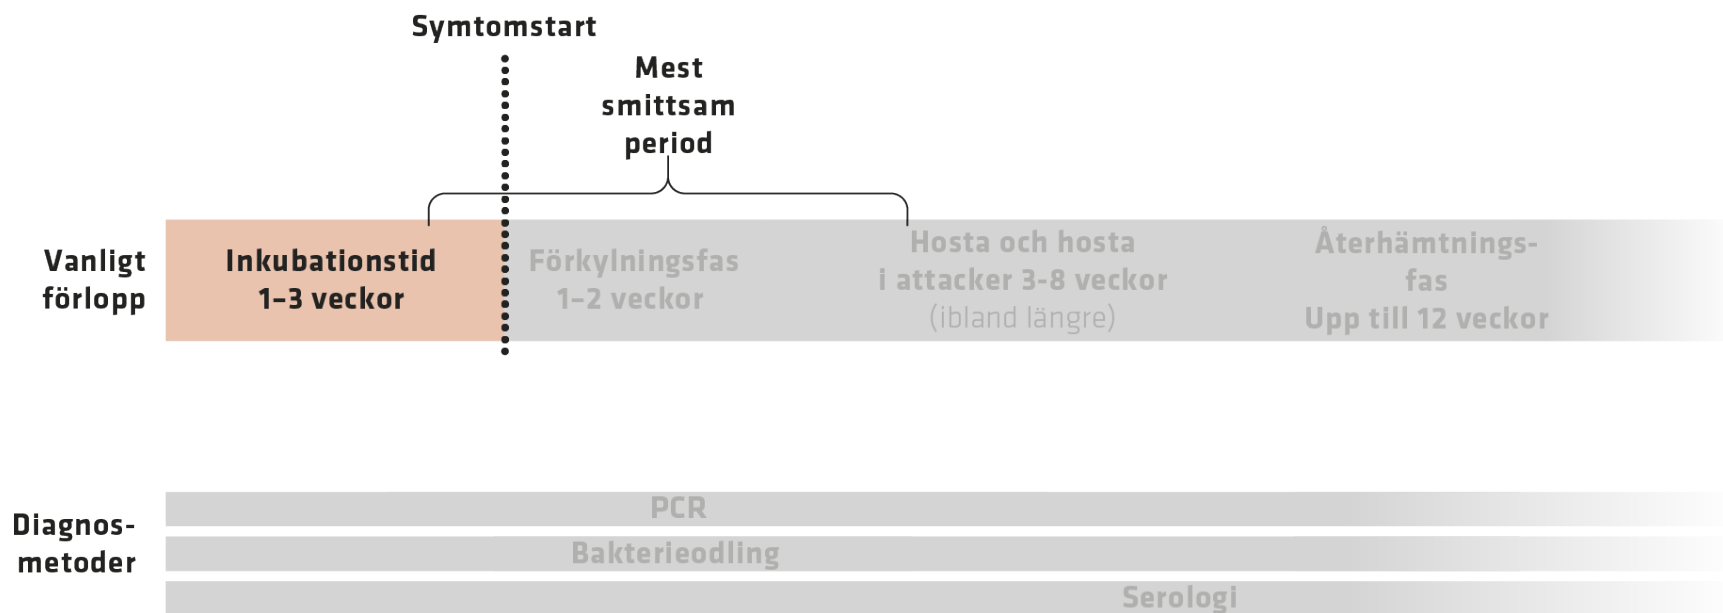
Symtomstart

Mest smittsam period

Vanligt förlopp

Inkubationstid 1–3 veckor

Förkylningsfas 1–2 veckor

Hosta och hosta i attacker 3-8 veckor (ibland längre)

Återhämtningsfas Upp till 12 veckor

Diagnosmetoder

PCR

Bakterieodling

Serologi